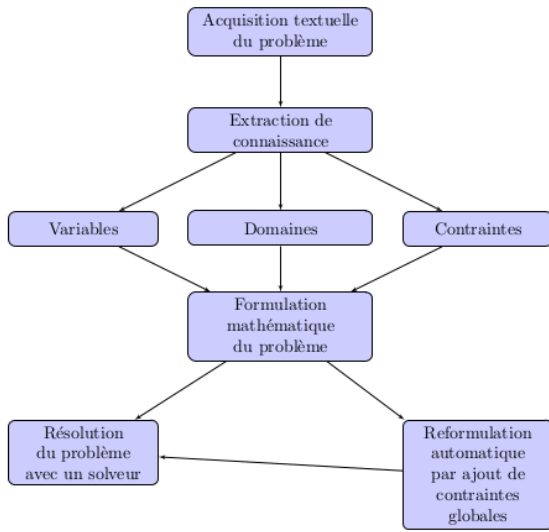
Acquisition textuelle du problème

Extraction de connaissance

Variables

Domaines

Contraintes

Formulation mathématique du problème

Résolution du problème avec un solveur

Reformulation automatique par ajout de contraintes globales